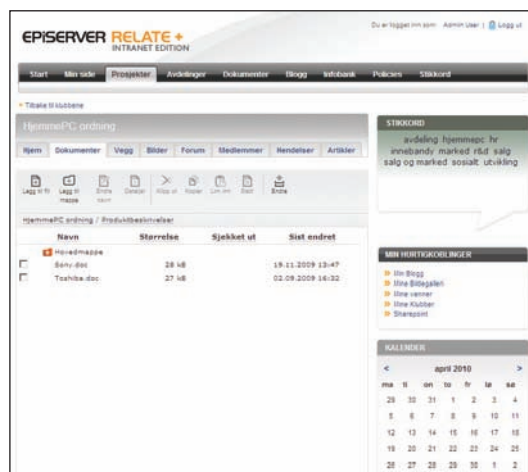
EPiSERVER RELATE+ INTRANET EDITION

Du er logget inn som: Admin User | Logg ut

Start | Min side | Prosjekter | Avdelinger | Dokumenter | Blogg | Infobank | Policies | Stikkord

« Tilbake til klubbene

HjemmePC ordning

Hjem | Dokumenter | Vegg | Bilder | Forum | Medlemmer | Hendelser | Artikler

Legg til fil | Legg til mappe | Endre navn | Detaljer | Klipp ut | Kopier | Lim inn | Slett | Endre

HjemmePC ordning / Produktbeskrivelser

| | Navn | Størrelse | Sjekket ut | Sist endret |
|---|---|---|---|---|
| | Hovedmappe | | | |
| | Sony.doc | 28 kB | | 19.11.2009 13:47 |
| | Toshiba.doc | 27 kB | | 02.09.2009 16:32 |

STIKKORD
avdeling hjemmepc hr innebandy marked r&d salg salg og marked sosialt utvikling

MIN HURTIGKOBLINGER
» Min Blogg
» Mine Bildegallerí
» Mine venner
» Mine Klubber
» Sharepoint

KALENDER
< april 2010 >

| ma | ti | on | to | fr | lø | sø |
|---|---|---|---|---|---|---|
| 29 | 30 | 31 | 1 | 2 | 3 | 4 |
| 5 | 6 | 7 | 8 | 9 | 10 | 11 |
| 12 | 13 | 14 | 15 | 16 | 17 | 18 |
| 19 | 20 | 21 | 22 | 23 | 24 | 25 |
| 26 | 27 | 28 | 29 | 30 | 1 | 2 |